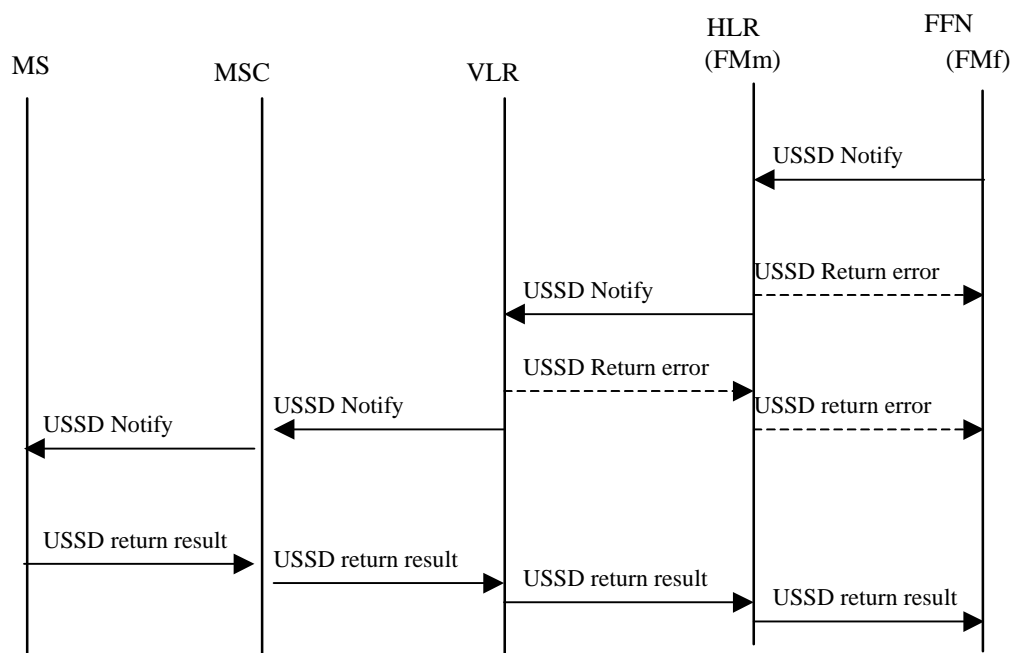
MS

MSC

VLR

HLR
(FMm)

FFN
(FMf)

USSD Notify

USSD Return error

USSD Notify

USSD Return error

USSD Notify

USSD return error

USSD Notify

USSD return result

USSD return result

USSD return result

USSD return result